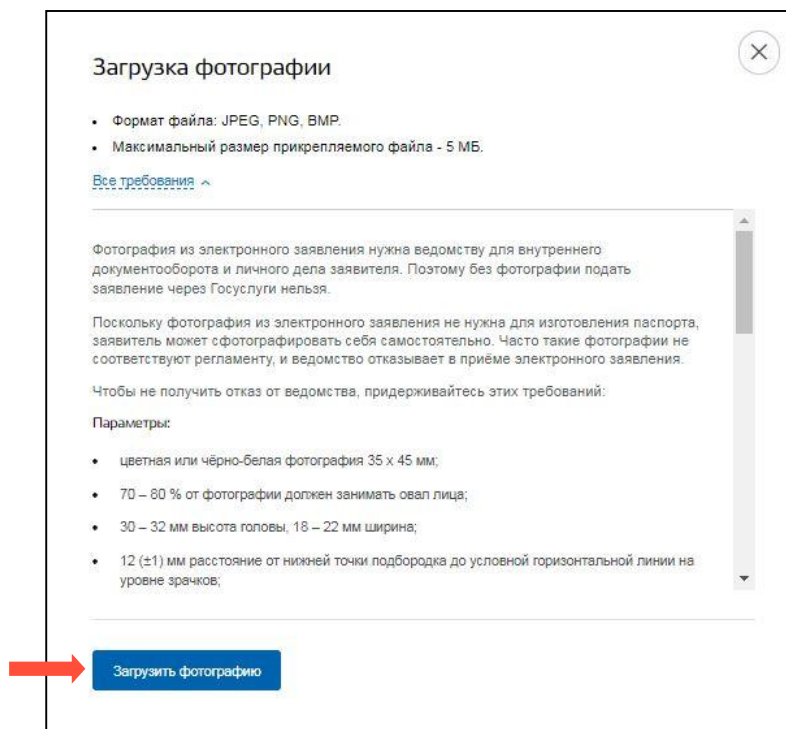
Загрузка фотографии

- Формат файла: JPEG, PNG, BMP.
- Максимальный размер прикрепляемого файла - 5 МБ.

Все требования

Фотография из электронного заявления нужна ведомству для внутреннего документооборота и личного дела заявителя. Поэтому без фотографии подать заявление через Госуслуги нельзя.

Поскольку фотография из электронного заявления не нужна для изготовления паспорта, заявитель может сфотографировать себя самостоятельно. Часто такие фотографии не соответствуют регламенту, и ведомство отказывает в приёме электронного заявления.

Чтобы не получить отказ от ведомства, придерживайтесь этих требований:

Параметры:

- цветная или чёрно-белая фотография 35 х 45 мм;
- 70 – 80 % от фотографии должен занимать овал лица;
- 30 – 32 мм высота головы, 18 – 22 мм ширина;
- 12 (±1) мм расстояние от нижней точки подбородка до условной горизонтальной линии на уровне зрачков;

Загрузить фотографию